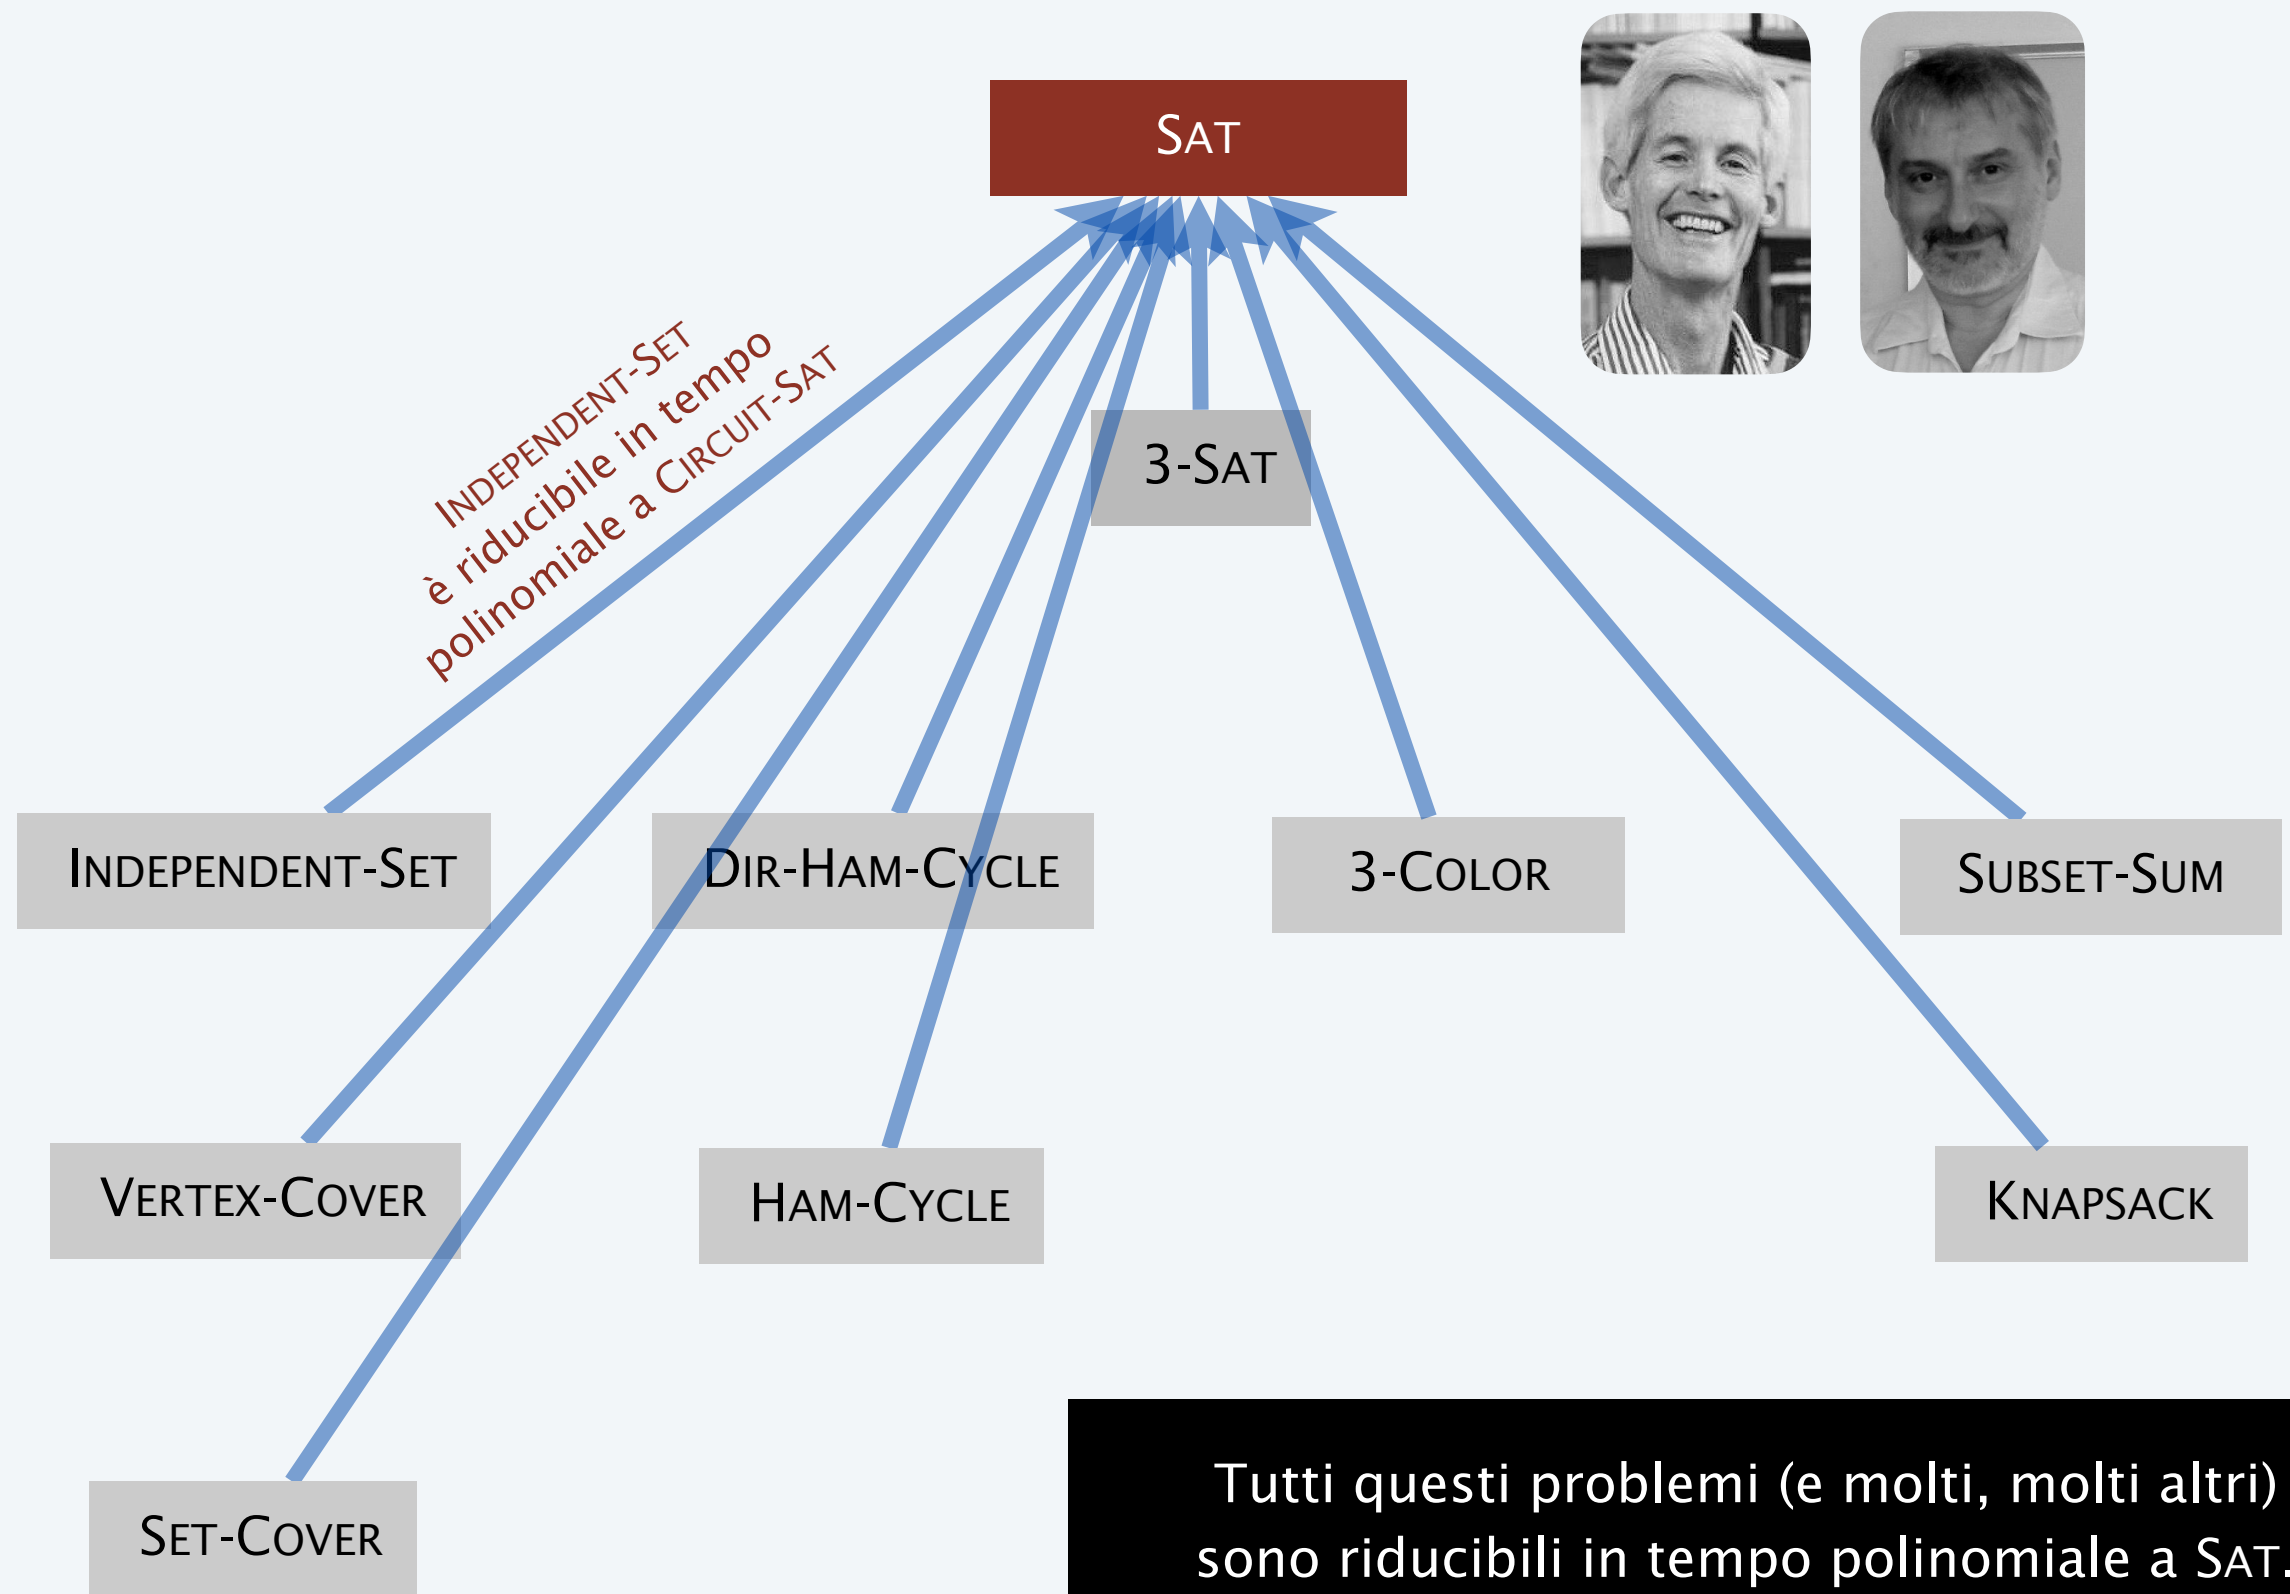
SAT

INDEPENDENT-SET
è riducibile in tempo
polinomiale a CIRCUIT-SAT

3-SAT

INDEPENDENT-SET

DIR-HAM-CYCLE

3-COLOR

SUBSET-SUM

VERTEX-COVER

HAM-CYCLE

KNAPSACK

SET-COVER

Tutti questi problemi (e molti, molti altri)
sono riducibili in tempo polinomiale a SAT.